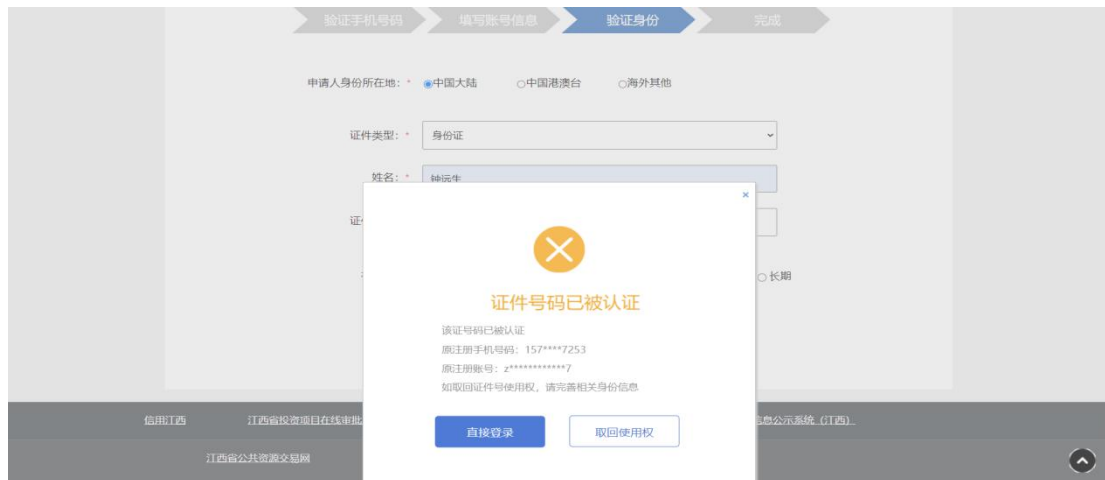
验证手机号码 填写账号信息 验证身份 完成

申请人身份所在地：* 中国大陆 中国港澳台 海外其他

证件类型：* 身份证

姓名：* 钟远生

证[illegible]

长期

×

证件号码已被认证

该证号码已被认证
原注册手机号码：157****7253
原注册账号：z************7
如取回证件号使用权，请完善相关身份信息

直接登录 取回使用权

信用江西 江西省投资项目在线审批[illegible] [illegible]信息公示系统（江西）

江西省公共资源交易网